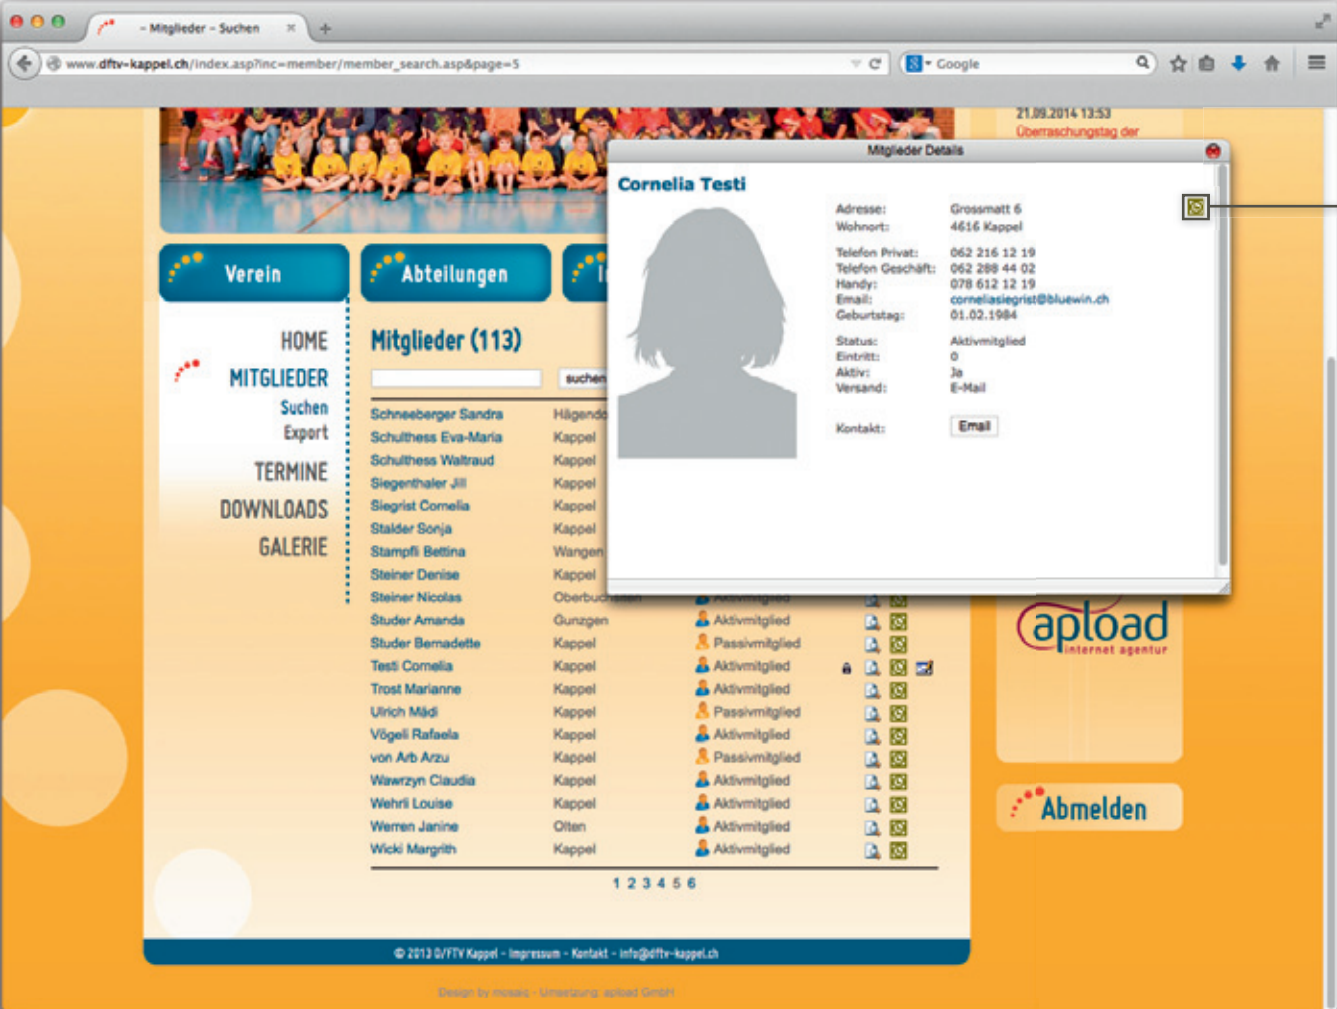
– Mitglieder – Suchen

www.dftv-kappel.ch/index.asp?inc=member/member_search.asp&page=5

Google

21.09.2014 13:53
Überraschungstag der

Verein

Abteilungen

HOME
MITGLIEDER
Suchen
Export
TERMINE
DOWNLOADS
GALERIE

Mitglieder (113)

suchen

| | | | |
|---|---|---|---|
| Schneeberger Sandra | Hägendo | | |
| Schulthess Eva-Maria | Kappel | | |
| Schulthess Waltraud | Kappel | | |
| Siegenthaler Jill | Kappel | | |
| Siegrist Cornelia | Kappel | | |
| Stalder Sonja | Kappel | | |
| Stampfli Bettina | Wangen | | |
| Steiner Denise | Kappel | | |
| Steiner Nicolas | Oberbu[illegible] | Aktivmitglied | |
| Studer Amanda | Gunzgen | Aktivmitglied | |
| Studer Bernadette | Kappel | Passivmitglied | |
| Testi Cornelia | Kappel | Aktivmitglied | |
| Trost Marianne | Kappel | Aktivmitglied | |
| Ulrich Mädi | Kappel | Passivmitglied | |
| Vögeli Rafaela | Kappel | Aktivmitglied | |
| von Arb Arzu | Kappel | Passivmitglied | |
| Wawrzyn Claudia | Kappel | Aktivmitglied | |
| Wehrli Louise | Kappel | Aktivmitglied | |
| Werren Janine | Olten | Aktivmitglied | |
| Wicki Margrith | Kappel | Aktivmitglied | |

1 2 3 4 5 6

Mitglieder Details

Cornelia Testi

Adresse: Grossmatt 6
Wohnort: 4616 Kappel

Telefon Privat: 062 216 12 19
Telefon Geschäft: 062 288 44 02
Handy: 078 612 12 19
Email: corneliasiegrist@bluewin.ch
Geburtstag: 01.02.1984

Status: Aktivmitglied
Eintritt: 0
Aktiv: Ja
Versand: E-Mail

Kontakt: Email

apload
internet agentur

Abmelden

© 2013 D/FTV Kappel - Impressum - Kontakt - info@dftv-kappel.ch

Design by mosaic - Umsetzung: apload GmbH